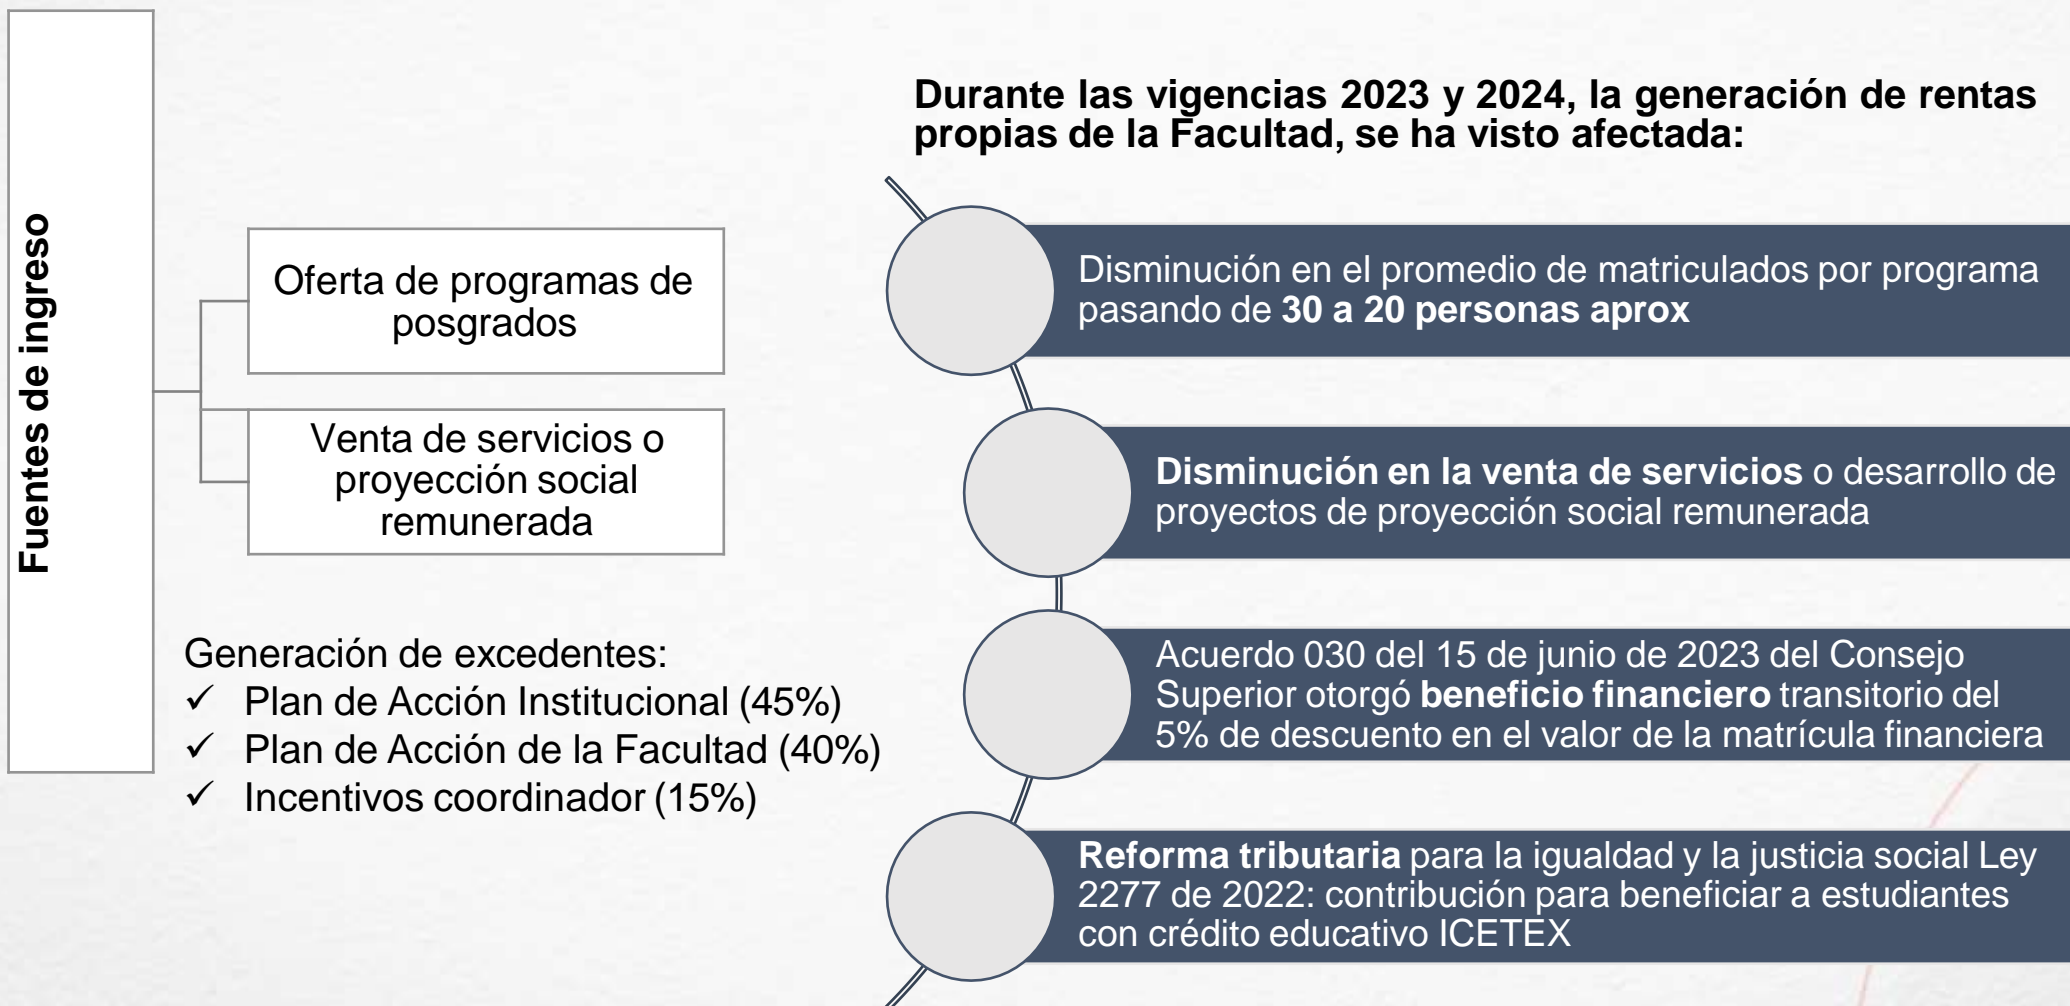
Fuentes de ingreso

Oferta de programas de posgrados

Venta de servicios o proyección social remunerada

Generación de excedentes:
✓ Plan de Acción Institucional (45%)
✓ Plan de Acción de la Facultad (40%)
✓ Incentivos coordinador (15%)

Durante las vigencias 2023 y 2024, la generación de rentas propias de la Facultad, se ha visto afectada:

Disminución en el promedio de matriculados por programa pasando de 30 a 20 personas aprox

Disminución en la venta de servicios o desarrollo de proyectos de proyección social remunerada

Acuerdo 030 del 15 de junio de 2023 del Consejo Superior otorgó beneficio financiero transitorio del 5% de descuento en el valor de la matrícula financiera

Reforma tributaria para la igualdad y la justicia social Ley 2277 de 2022: contribución para beneficiar a estudiantes con crédito educativo ICETEX